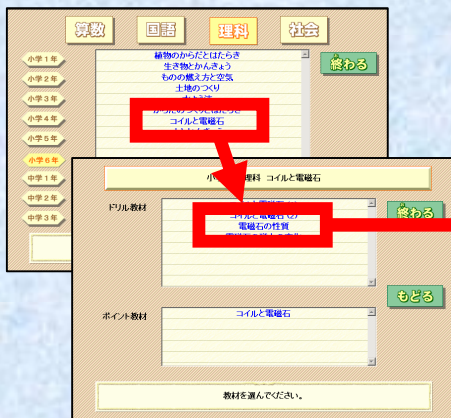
算数 国語 理科 社会

小学1年
小学2年
小学3年
小学4年
小学5年
小学6年
中学1年
中学2年
中学3年

植物のからだとはたらき
生き物とかんきょう
ものの燃え方と空気
土地のつくり
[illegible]
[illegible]
コイルと電磁石
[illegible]

終わる

小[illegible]理科 コイルと電磁石

ドリル教材
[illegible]
コイルと電磁石 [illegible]
電磁石の性質
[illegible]

終わる

もどる

ポイント教材
コイルと電磁石

教材を選んでください。